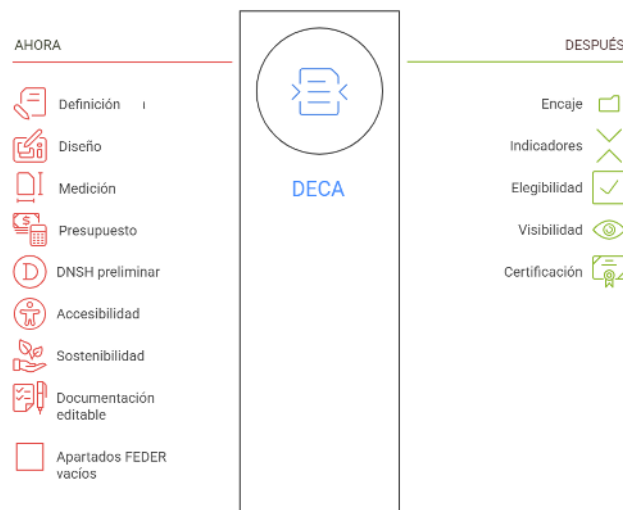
AHORA

Definición

Diseño

Medición

Presupuesto

DNSH preliminar

Accesibilidad

Sostenibilidad

Documentación editable

Apartados FEDER vacíos

DECA

DESPUÉS

Encaje

Indicadores

Elegibilidad

Visibilidad

Certificación